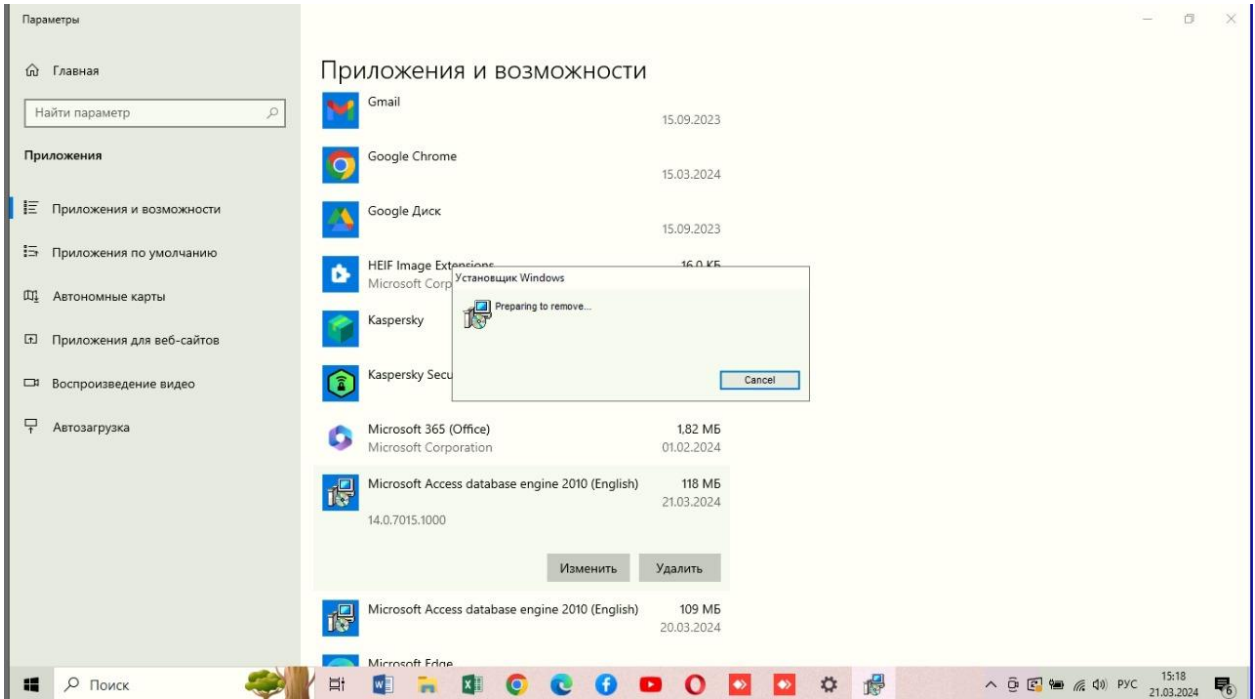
Параметры

Главная

Найти параметр

Приложения

Приложения и возможности

Приложения по умолчанию

Автономные карты

Приложения для веб-сайтов

Воспроизведение видео

Автозагрузка

Приложения и возможности

Gmail
15.09.2023

Google Chrome
15.03.2024

Google Диск
15.09.2023

HEIF Image Extensions
Microsoft Corp
16,0 КБ

Установщик Windows

Preparing to remove...

Cancel

Kaspersky

Kaspersky Secu

Microsoft 365 (Office)
Microsoft Corporation
1,82 МБ
01.02.2024

Microsoft Access database engine 2010 (English)
118 МБ
21.03.2024
14.0.7015.1000

Изменить
Удалить

Microsoft Access database engine 2010 (English)
109 МБ
20.03.2024

Microsoft Edge

Поиск

РУС
15:18
21.03.2024
6